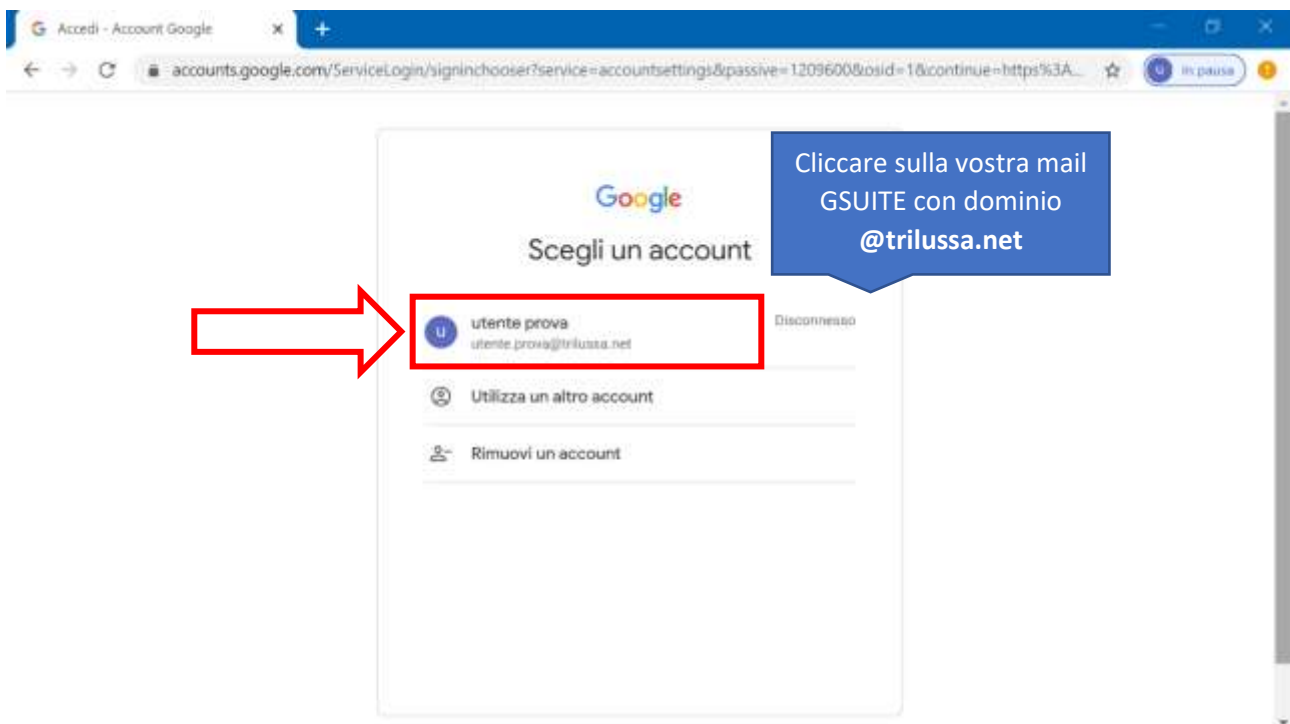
Accedi - Account Google

accounts.google.com/ServiceLogin/signinchooser?service=accountsettings&passive=1209600&osid=1&continue=https%3A...

In pausa

Cliccare sulla vostra mail GSUITE con dominio **@trilussa.net**

Google

Scegli un account

u utente prova
utente.prova@trilussa.net

Disconnesso

Utilizza un altro account

Rimuovi un account